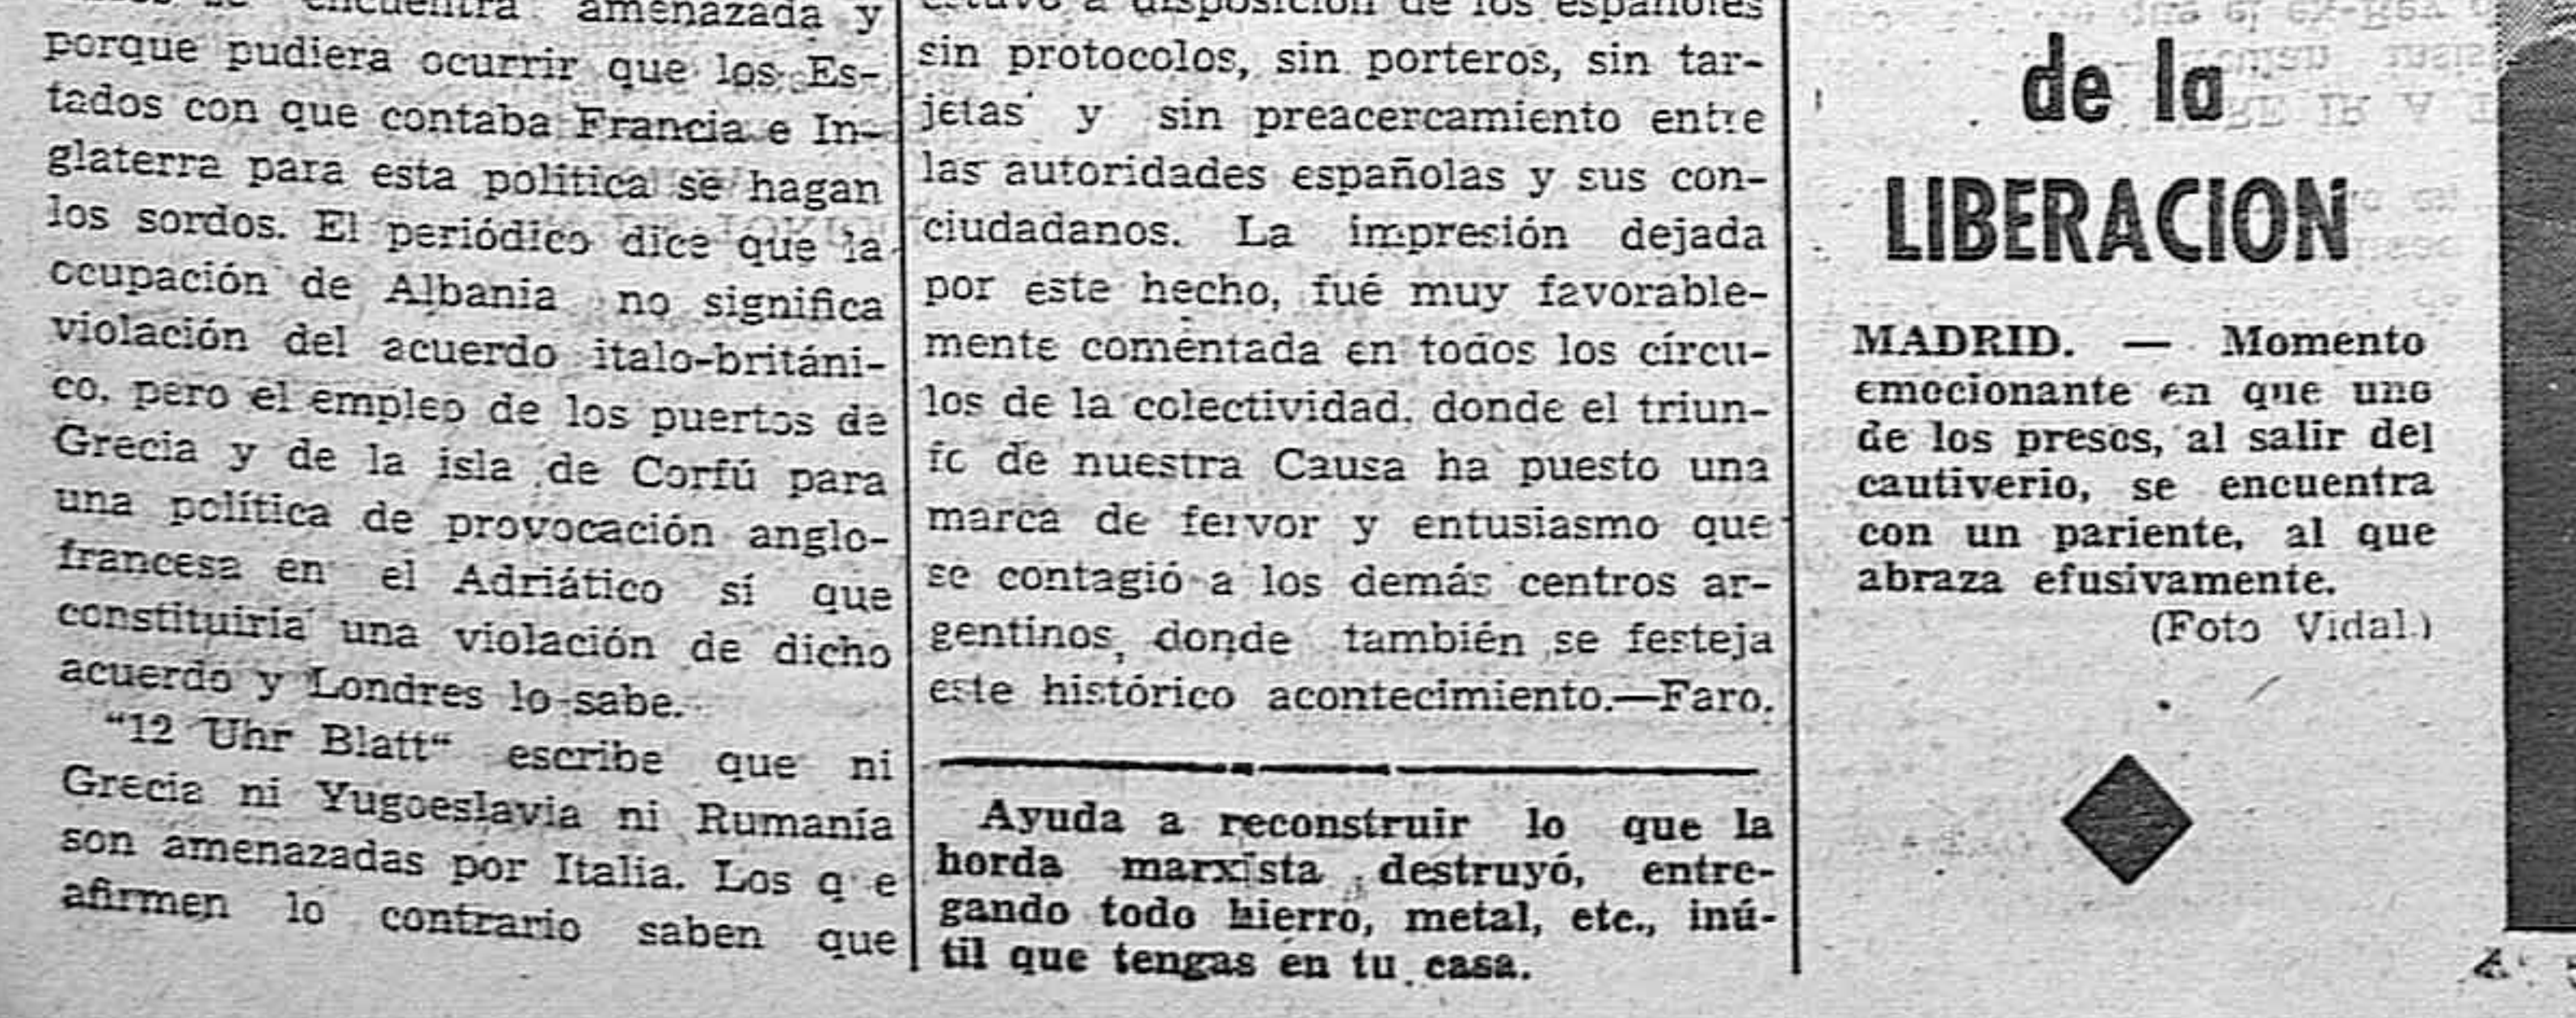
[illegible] se encuentra amenazada y porque pudiera ocurrir que los Estados con que contaba Francia e Inglaterra para esta política se hagan los sordos. El periódico dice que la ocupación de Albania no significa violación del acuerdo italo-británico, pero el empleo de los puertos de Grecia y de la isla de Corfú para una política de provocación anglofrancesa en el Adriático sí que constituiría una violación de dicho acuerdo y Londres lo sabe.

"12 Uhr Blatt" escribe que ni Grecia ni Yugoeslavia ni Rumania son amenazadas por Italia. Los que afirmen lo contrario saben que

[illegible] a disposición de los españoles sin protocolos, sin porteros, sin tarjetas y sin preacercamiento entre las autoridades españolas y sus conciudadanos. La impresión dejada por este hecho, fué muy favorablemente comentada en todos los círculos de la colectividad, donde el triunfo de nuestra Causa ha puesto una marca de fervor y entusiasmo que se contagió a los demás centros argentinos, donde también se festeja este histórico acontecimiento.—Faro.

Ayuda a reconstruir lo que la horda marxista destruyó, entregando todo hierro, metal, etc., inútil que tengas en tu casa.

de la LIBERACION

MADRID. — Momento emocionante en que uno de los presos, al salir del cautiverio, se encuentra con un pariente, al que abraza efusivamente.

(Foto Vidal.)